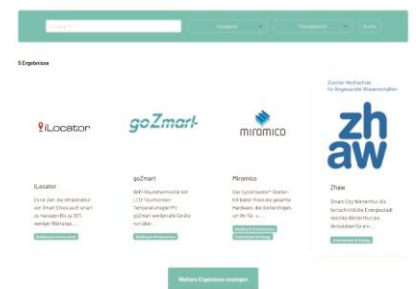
5 Ergebnisse

Zürcher Hochschule für Angewandte Wissenschaften

iLocator

goZmart

miromico

zh aw

iLocator

Es ist Zeit, die Wildanlässe von Smart Cities auch smart zu managen Bis zu 30% weniger Wartungs-...

goZmart

WiFi Raumthermostat mit LCD Touchscreen Temperaturregelung per goZmart werden alle Geräte nur über...

Miromico

Das CyrolCoaster® Starter-Kit bietet Ihnen die gesamte Hardware, die Sie benötigen, um für Ihr ...

Zhaw

Smart City Winterthur. Als führende Hochschule zeigen Wege ... Winterthur ...

Weitere Ergebnisse anzeigen